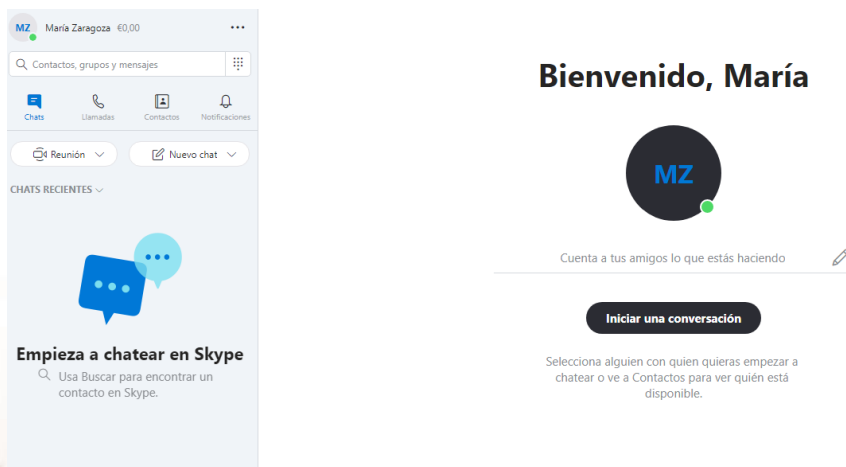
MZ María Zaragoza €0,00 •••

Contactos, grupos y mensajes

Chats Llamadas Contactos Notificaciones

Reunión Nuevo chat

CHATS RECIENTES

Empieza a chatear en Skype

Usa Buscar para encontrar un contacto en Skype.

Bienvenido, María

MZ

Cuenta a tus amigos lo que estás haciendo

Iniciar una conversación

Selecciona alguien con quien quieras empezar a chatear o ve a Contactos para ver quién está disponible.